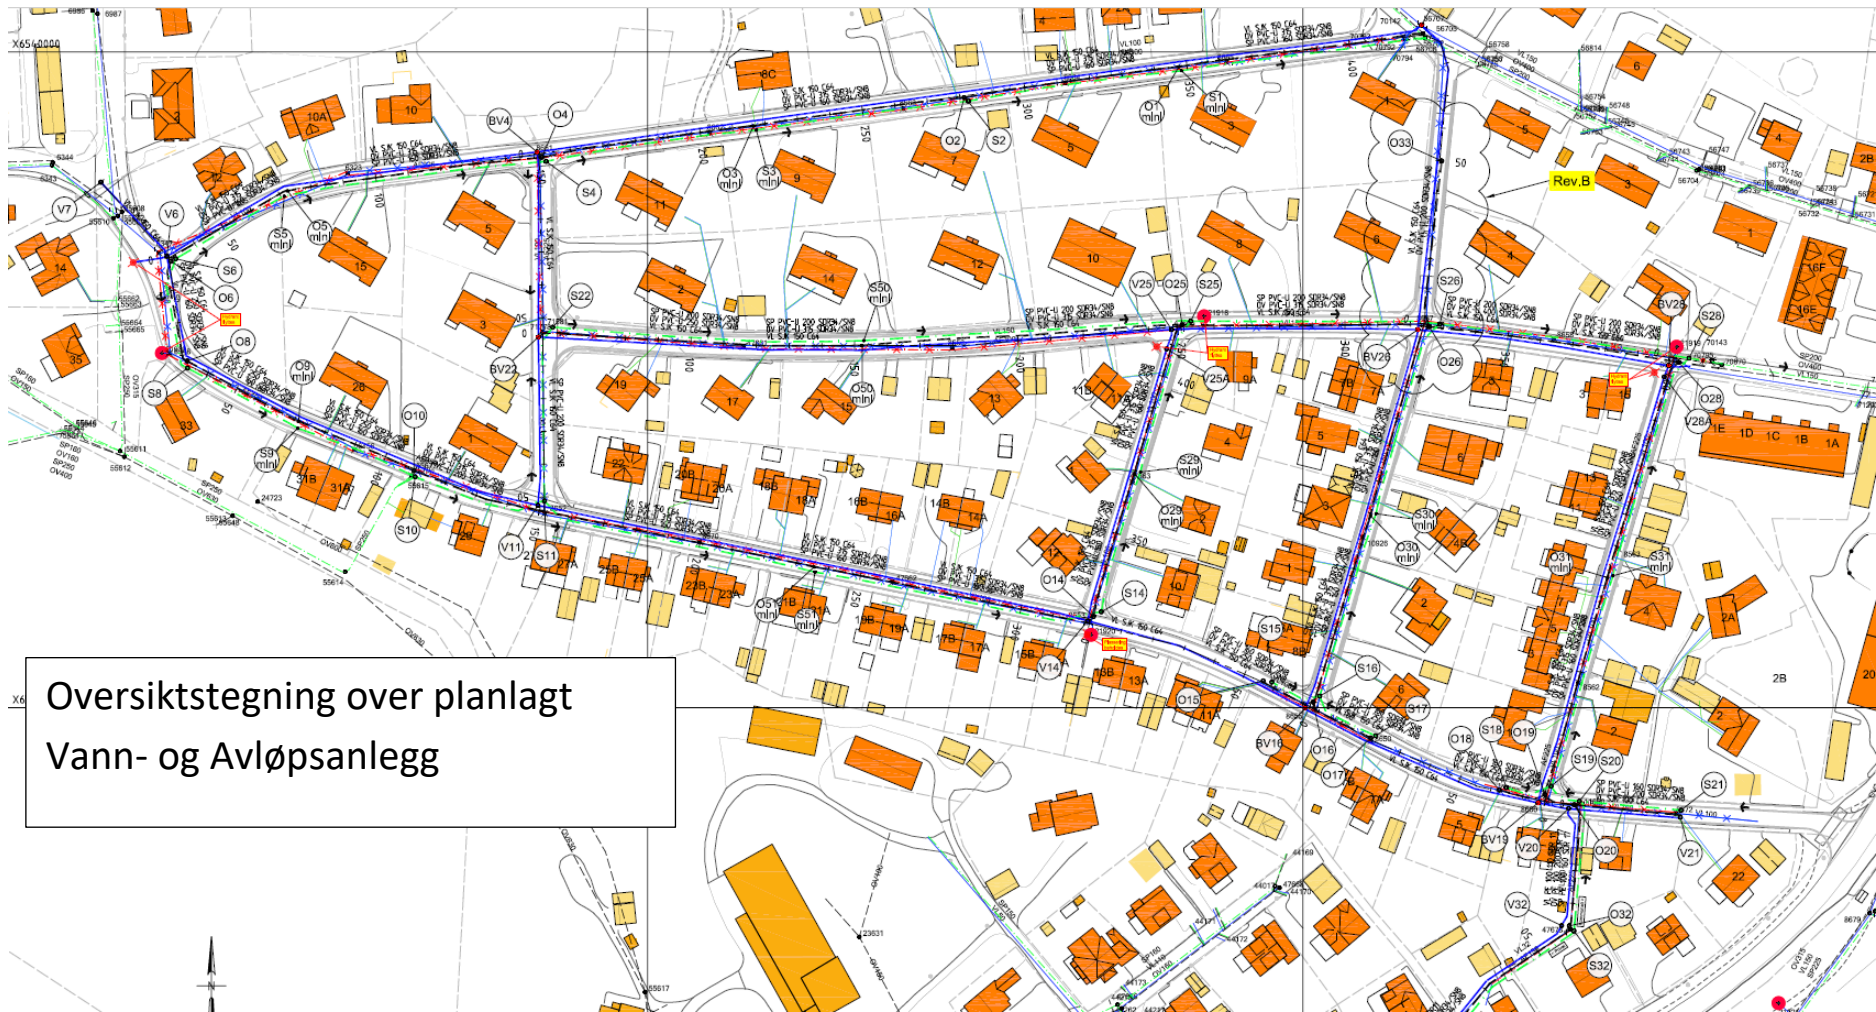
Oversiktstegning over planlagt Vann- og Avløpsanlegg

X6540000

Rev.B

BV4 O4 O2 S2 O1 mlnl S1 mlnl O33 S4 O3 mlnl S3 mlnl V7 V6 S5 mlnl O5 mlnl S6 O6 O8 S8 O9 mlnl O10 S9 mlnl S10 V11 S11 S22 S50 mlnl BV22 O50 mlnl V25 O25 S25 S26 BV25 S28 BV26 O26 O28 V28 S29 mlnl O29 mlnl S30 mlnl O30 mlnl O31 mlnl S31 mlnl O14 S14 O51 mlnl S51 mlnl V14 S15 S16 O15 S17 BV16 O16 O17 O18 S18 O19 S19 S20 S21 BV19 V20 O20 V21 V32 O32 S32

10A 10 8C 6 4 2B 12 9 11 5 13 15 14 10 8 7 3 2 1 16F 16E 35 33 28 31B 31A 19 17 15 20 27A 25B 25A 23B 23A 21B 21A 19B 19A 17B 17A 15B 13B 13A 11A 20B 20A 18B 18A 16B 16A 14B 14A 13 11B 11A 25A 9A 7B 7A 5 6 4A 3 1B 1E 1D 1C 1B 1A 2A 2B 20 22 24

50 100 150 200 250 300 350 400